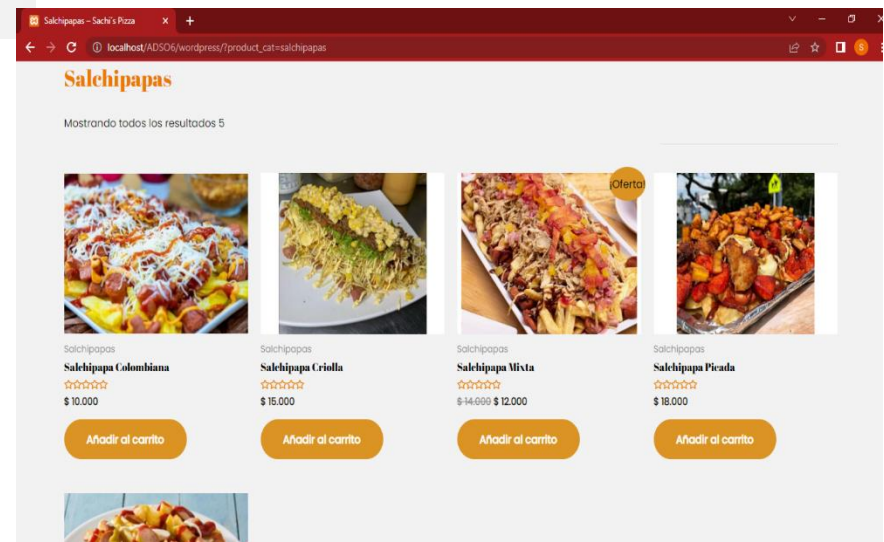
Salchipapas – Sachi's Pizza ×

localhost/ADSO6/wordpress/?product_cat=salchipapas

Salchipapas

Mostrando todos los resultados 5

¡Oferta!

Salchipapas
Salchipapa Colombiana
$ 10.000
Añadir al carrito

Salchipapas
Salchipapa Criolla
$ 15.000
Añadir al carrito

Salchipapas
Salchipapa Mixta
~~$ 14.000~~ $ 12.000
Añadir al carrito

Salchipapas
Salchipapa Picada
$ 18.000
Añadir al carrito